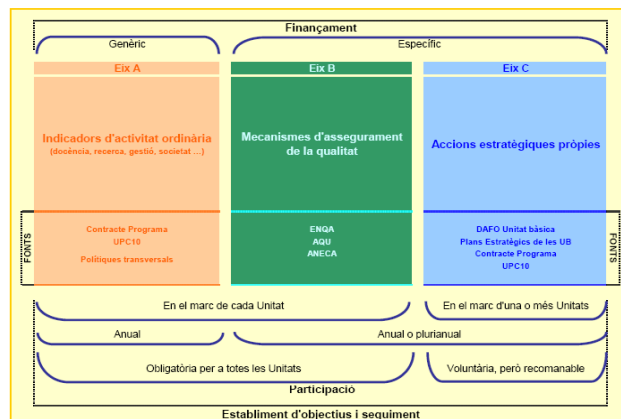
Finançament

Genèric

Específic

Eix A

Eix B

Eix C

Indicadors d'activitat ordinària
(docència, recerca, gestió, societat ...)

Mecanismes d'assegurament de la qualitat

Accions estratègiques pròpies

FONTS

Contracte Programa
UPC10
Polítiques transversals

ENQA
AQU
ANECA

DAFO Unitat bàsica
Plans Estratègics de les UB
Contracte Programa
UPC10

FONTS

En el marc de cada Unitat

En el marc d'una o més Unitats

Anual

Anual o plurianual

Obligatòria per a totes les Unitats

Voluntària, però recomanable

Participació

Establiment d'objectius i seguiment